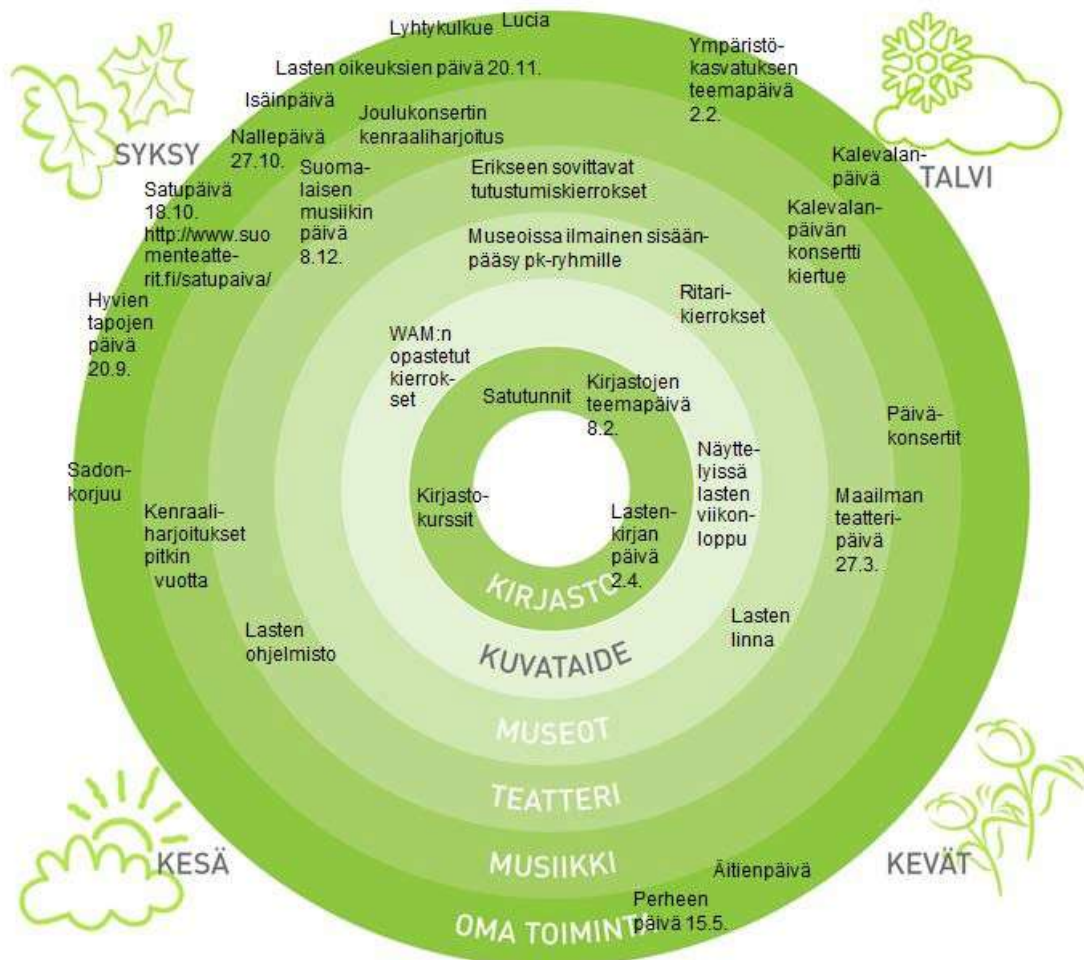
Lyhtykulkue Lucia

Lasten oikeuksien päivä 20.11.

Ympäristökasvatuksen teemapäivä 2.2.

Isäinpäivä

Nallepäivä 27.10.

Joulukonsertin kenraaliharjoitus

SYKSY

TALVI

Kalevalanpäivä

Suomalaisen musiikin päivä 8.12.

Erikseen sovittavat tutustumiskierrokset

Satupäivä 18.10. http://www.suomenteatterit.fi/satupaiva/

Kalevalanpäivän konsertti kiertue

Museoissa ilmainen sisäänpääsy pk-ryhmille

Hyvien tapojen päivä 20.9.

Ritarikierrokset

WAM:n opastetut kierrokset

Satutunnit

Kirjastojen teemapäivä 8.2.

Päiväkonsertit

Sadonkorjuu

Näyttelyissä lasten viikonloppu

Kirjastokurssit

Lastenkirjan päivä 2.4.

Kenraaliharjoitukset pitkin vuotta

Maailman teatteripäivä 27.3.

KIRJASTO

Lasten linna

Lasten ohjelmisto

KUVATAIDE

MUSEOT

TEATTERI

KESÄ

MUSIIKKI

Äitienpäivä

KEVÄT

Perheen päivä 15.5.

OMA TOIMINTA